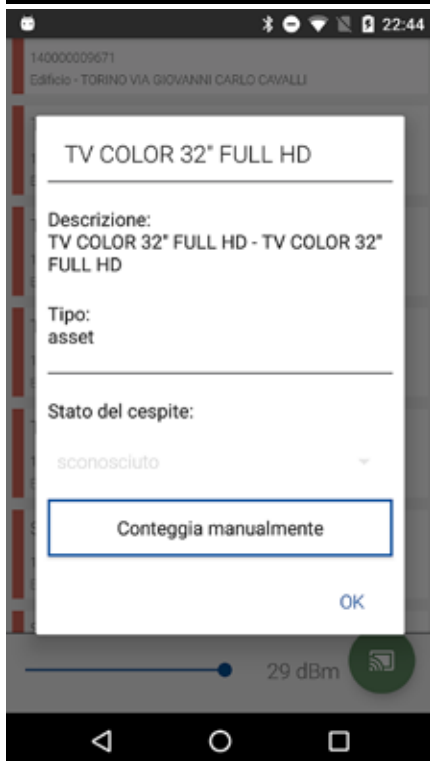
22:44

140000009671
Edificio - TORINO VIA GIOVANNI CARLO CAVALLI

TV COLOR 32" FULL HD

Descrizione:
TV COLOR 32" FULL HD - TV COLOR 32" FULL HD

Tipo:
asset

Stato del cespite:

sconosciuto

Conteggia manualmente

OK

29 dBm